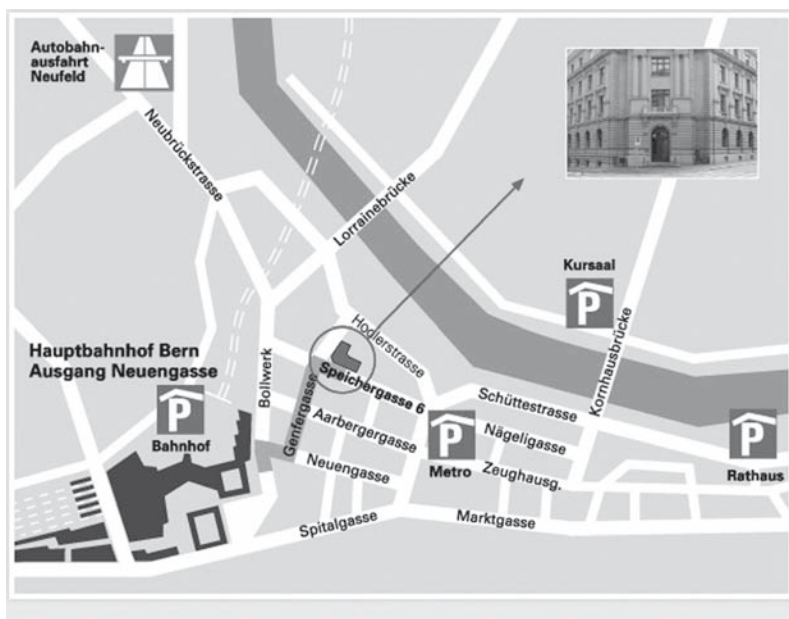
Autobahn-
ausfahrt
Neufeld

Neubrückstrasse

Lorrainebrücke

Kursaal
P

Hodlerstrasse

Hauptbahnhof Bern
Ausgang Neuengasse

Bollwerk

Speichergasse 6

Schüttestrasse

Kornhausbrücke

P
Bahnhof

Genfergasse

Aarbergergasse

P
Metro

Nägeligasse

Zeughausg.

P
Rathaus

Neuengasse

Spitalgasse

Marktgasse